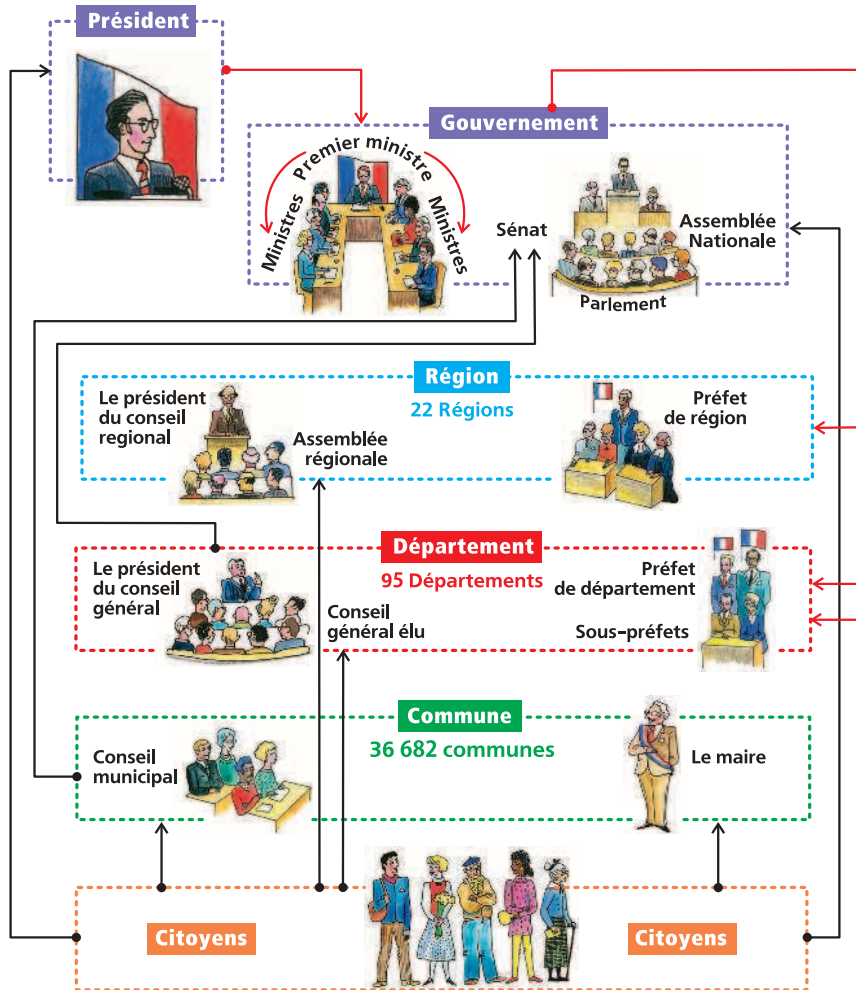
Président

Gouvernement

Premier ministre

Ministres

Ministres

Sénat

Assemblée Nationale

Parlement

Région

22 Régions

Le président du conseil regional

Assemblée régionale

Préfet de région

Département

95 Départements

Le président du conseil général

Conseil général élu

Préfet de département

Sous-préfets

Commune

36 682 communes

Conseil municipal

Le maire

Citoyens

Citoyens